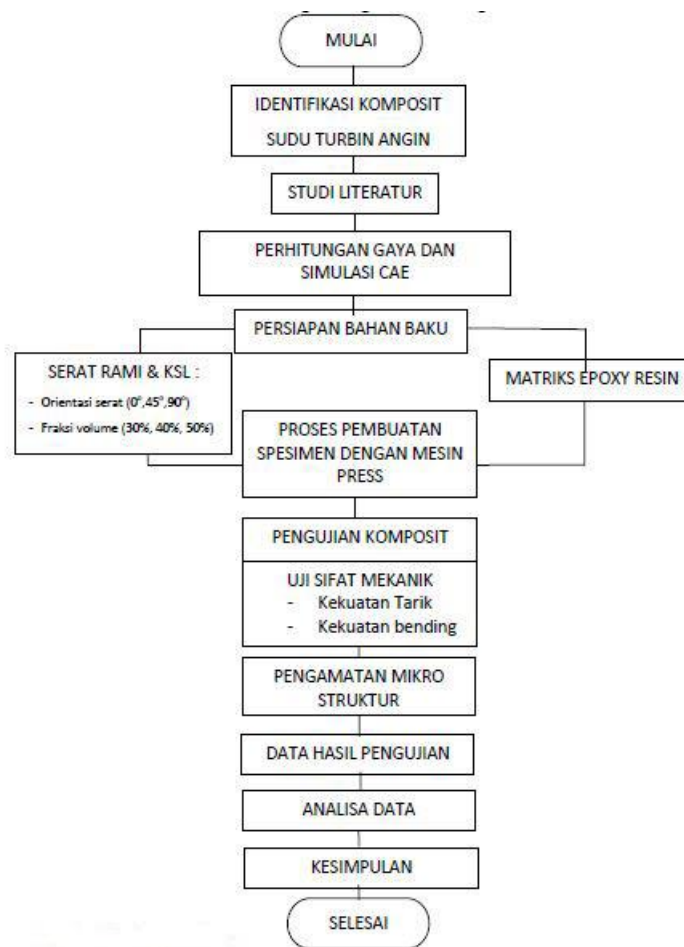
MULAI

IDENTIFIKASI KOMPOSIT SUDU TURBIN ANGIN

STUDI LITERATUR

PERHITUNGAN GAYA DAN SIMULASI CAE

PERSIAPAN BAHAN BAKU

SERAT RAMI & KSL :
- Orientasi serat ($0^\circ$,$45^\circ$,$90^\circ$)
- Fraksi volume (30%, 40%, 50%)

MATRIKS EPOXY RESIN

PROSES PEMBUATAN SPESIMEN DENGAN MESIN PRESS

PENGUJIAN KOMPOSIT

UJI SIFAT MEKANIK
- Kekuatan Tarik
- Kekuatan bending

PENGAMATAN MIKRO STRUKTUR

DATA HASIL PENGUJIAN

ANALISA DATA

KESIMPULAN

SELESAI